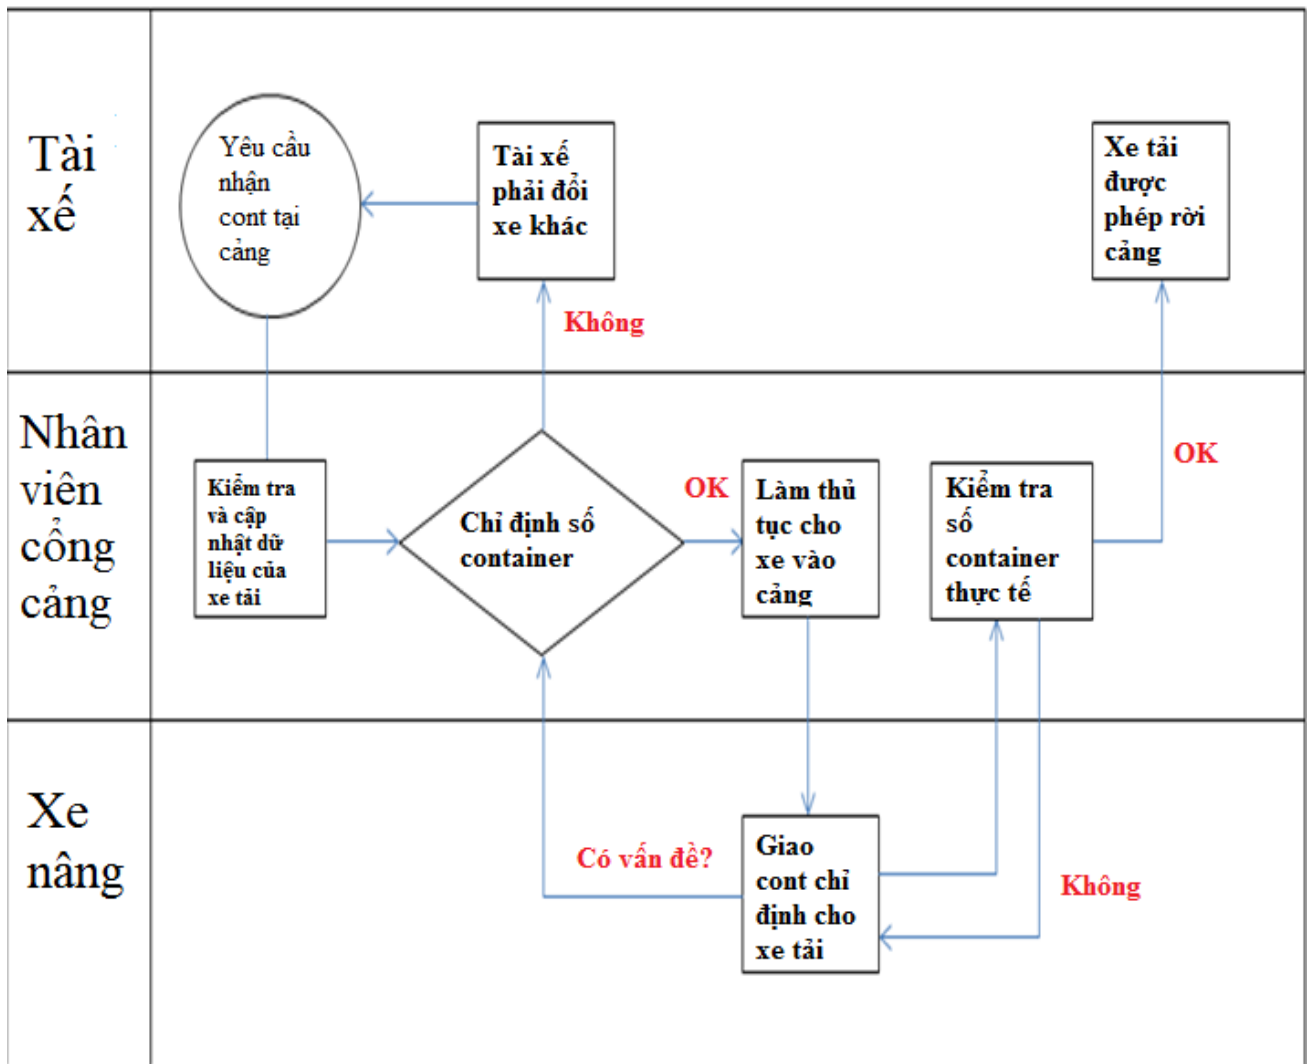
Tài xế

Yêu cầu nhận cont tại cảng

Tài xế phải đổi xe khác

Xe tải được phép rời cảng

Không

Nhân viên cổng cảng

Kiểm tra và cập nhật dữ liệu của xe tải

Chỉ định số container

OK

Làm thủ tục cho xe vào cảng

Kiểm tra số container thực tế

OK

Xe nâng

Có vấn đề?

Giao cont chỉ định cho xe tải

Không